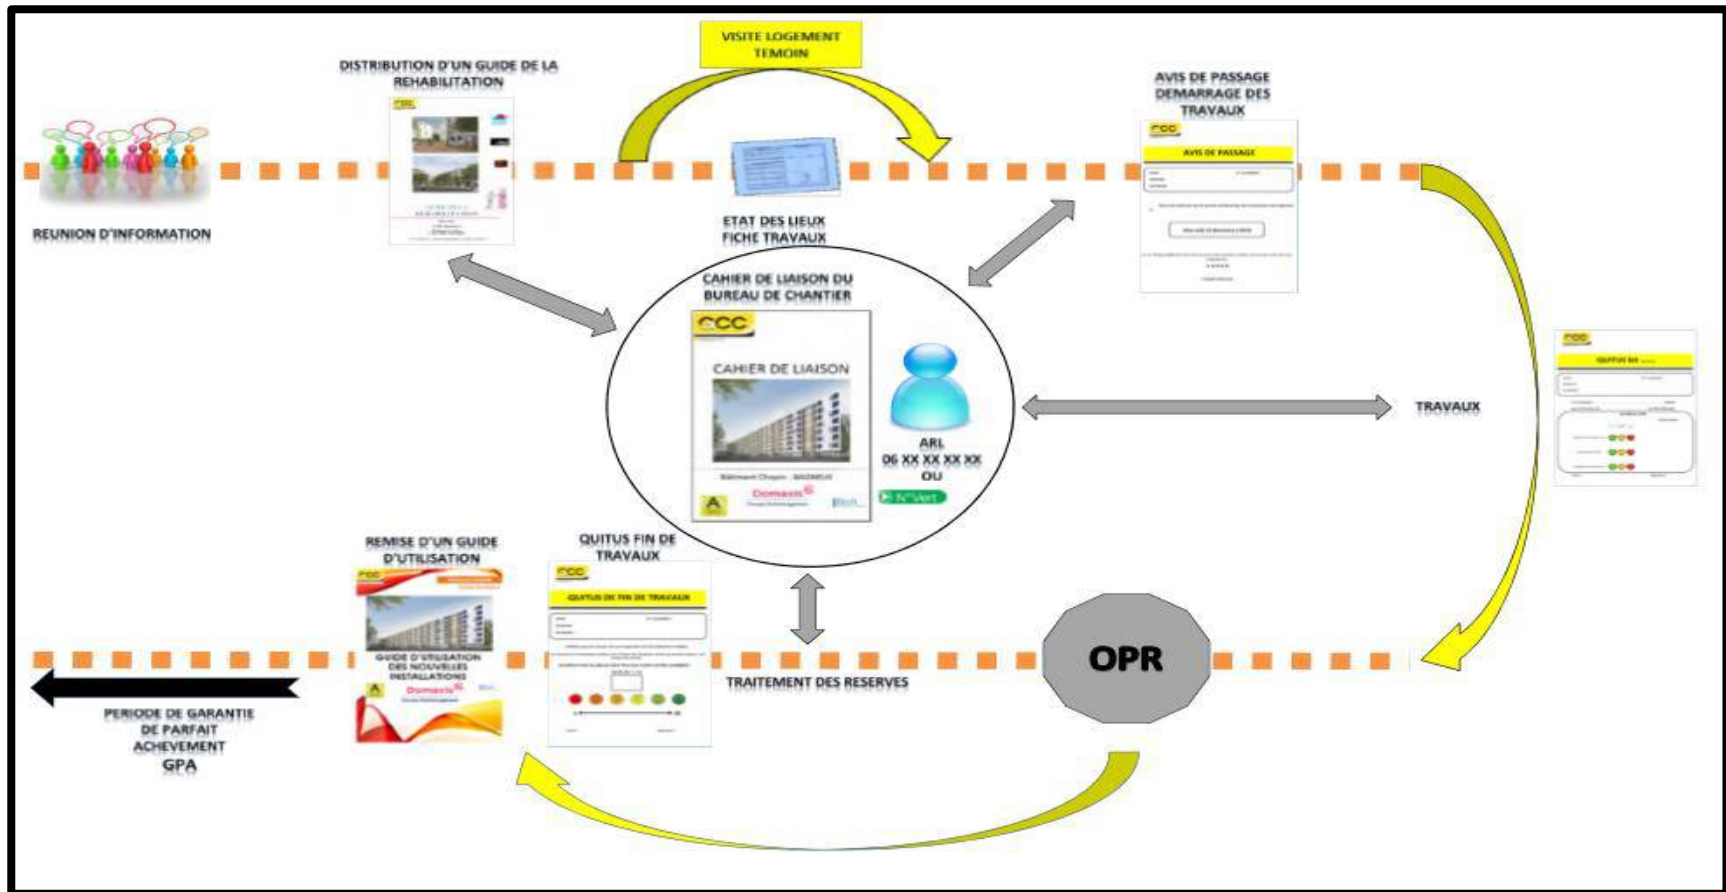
VISITE LOGEMENT TEMOIN

DISTRIBUTION D'UN GUIDE DE LA REHABILITATION

AVIS DE PASSAGE DEMARRAGE DES TRAVAUX

CCC

AVIS DE PASSAGE

REUNION D'INFORMATION

ETAT DES LIEUX FICHE TRAVAUX

CAHIER DE LIAISON DU BUREAU DE CHANTIER

CCC

CAHIER DE LIAISON

Domaxis

ARL
06 XX XX XX XX
OU
N°Vert

TRAVAUX

CCC

REMISE D'UN GUIDE D'UTILISATION

CCC

GUIDE D'UTILISATION DES NOUVELLES INSTALLATIONS

Domaxis

QUITUS FIN DE TRAVAUX

CCC

QUITUS DE FIN DE TRAVAUX

OPR

TRAITEMENT DES RESERVES

PERIODE DE GARANTIE DE PARFAIT ACHEVEMENT
GPA